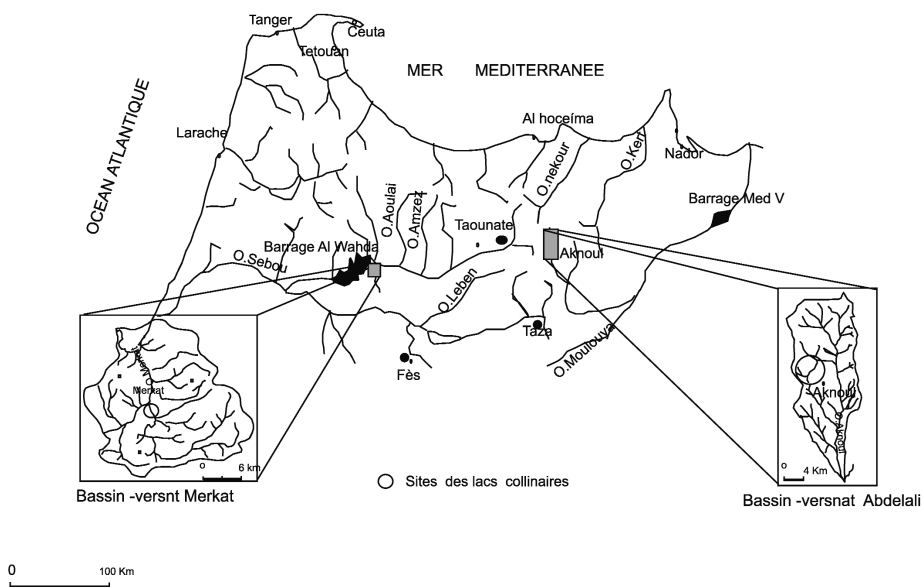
Tanger
Ceuta
Tetouan
MER MEDITERRANEE
OCEAN ATLANTIQUE
Larache
Al hoceima
O.Kert
Nador
O.nekour
O.Aoulai
O.Amzez
Barrage Med V
Taounate
Barrage Al Wahda
O.Sebou
Aknoul
O.Leben
Taza
O.Moulouya
Fès
Merkat
o 6 km
Aknoul
o 4 Km
Bassin -versnt Merkat
Sites des lacs collinaires
Bassin -versnat Abdelali
0 100 Km